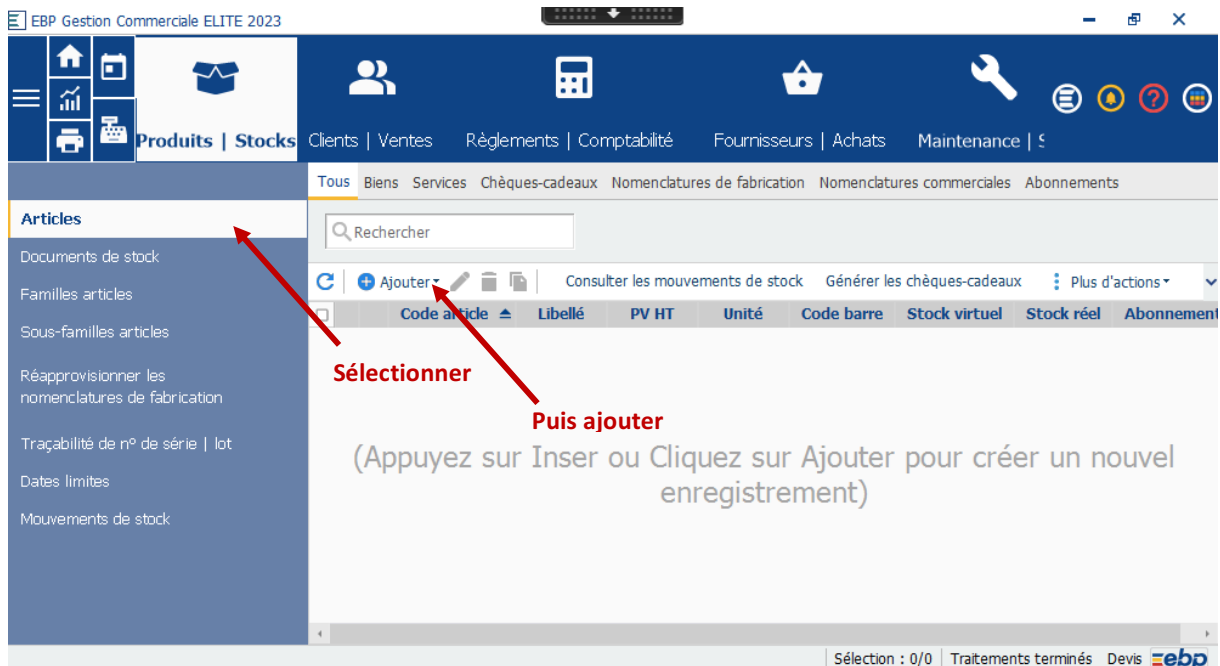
EBP Gestion Commerciale ELITE 2023

Produits | Stocks

Clients | Ventes

Règlements | Comptabilité

Fournisseurs | Achats

Maintenance | S

Tous Biens Services Chèques-cadeaux Nomenclatures de fabrication Nomenclatures commerciales Abonnements

Articles

Documents de stock

Familles articles

Sous-familles articles

Réapprovisionner les nomenclatures de fabrication

Traçabilité de n° de série | lot

Dates limites

Mouvements de stock

Rechercher

Ajouter Consulter les mouvements de stock Générer les chèques-cadeaux Plus d'actions

| Code article | Libellé | PV HT | Unité | Code barre | Stock virtuel | Stock réel | Abonnement |
|---|---|---|---|---|---|---|---|

Sélectionner

Puis ajouter

(Appuyez sur Inser ou Cliquez sur Ajouter pour créer un nouvel enregistrement)

Sélection : 0/0 Traitements terminés Devis ebp